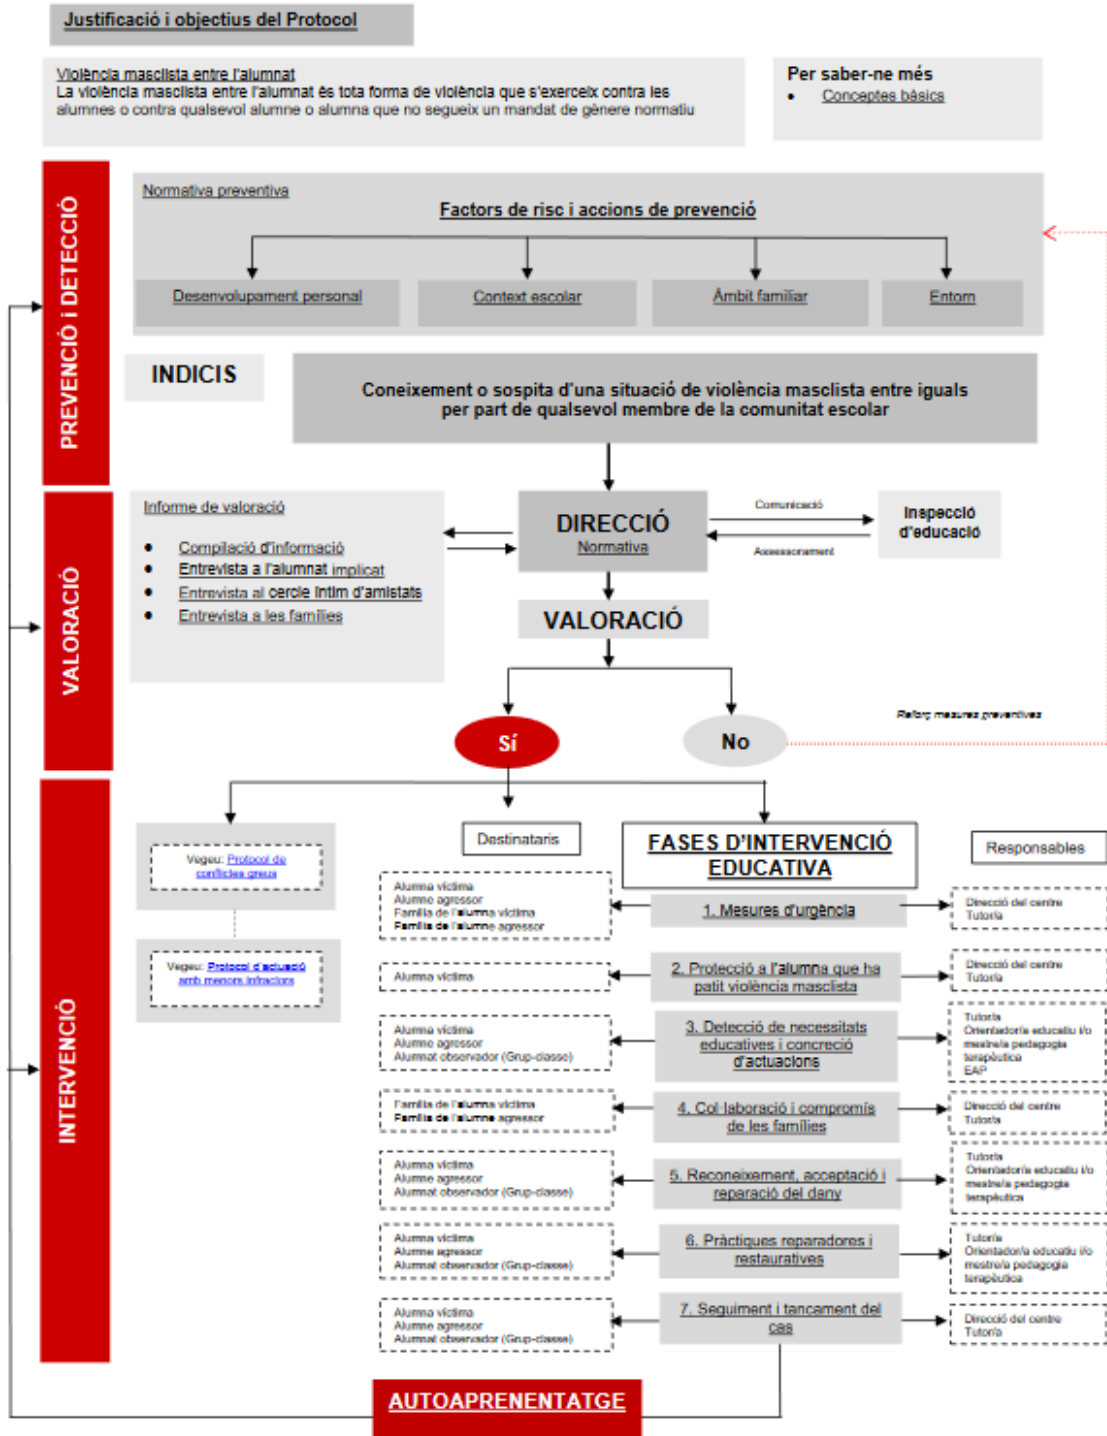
Justificació i objectius del Protocol

Violència masclista entre l'alumnat
La violència masclista entre l'alumnat és tota forma de violència que s'exerceix contra les alumnes o contra qualsevol alumne o alumna que no segueix un mandat de gènere normatiu

Per saber-ne més
• Conceptes bàsics

PREVENCIÓ i DETECCIÓ

Normativa preventiva
Factors de risc i accions de prevenció
Desenvolupament personal
Context escolar
Àmbit familiar
Entorn

INDICIS

Coneixement o sospita d'una situació de violència masclista entre iguals per part de qualsevol membre de la comunitat escolar

VALORACIÓ

Informe de valoració
• Compilació d'informació
• Entrevista a l'alumnat implicat
• Entrevista al cercle íntim d'amistats
• Entrevista a les famílies

DIRECCIÓ
Normativa

Comunicació
Assessorament
Inspecció d'educació

VALORACIÓ

Sí
No
Reforç mesures preventives

INTERVENCIÓ

Vegeu: Protocol de conflictes greus

Vegeu: Protocol d'actuació amb menors infractors

Destinataris

FASES D'INTERVENCIÓ EDUCATIVA

Responsables

Alumna víctima
Alumne agressor
Família de l'alumna víctima
Família de l'alumne agressor
1. Mesures d'urgència
Direcció del centre
Tutoria

Alumna víctima
2. Protecció a l'alumna que ha patit violència masclista
Direcció del centre
Tutoria

Alumna víctima
Alumne agressor
Alumnat observador (Grup-classe)
3. Detecció de necessitats educatives i concreció d'actuacions
Tutoria
Orientador/a educatiu i/o mestre/a pedagogia terapèutica
EAP

Família de l'alumna víctima
Família de l'alumne agressor
4. Col·laboració i compromís de les famílies
Direcció del centre
Tutoria

Alumna víctima
Alumne agressor
Alumnat observador (Grup-classe)
5. Reconeixement, acceptació i reparació del dany
Tutoria
Orientador/a educatiu i/o mestre/a pedagogia terapèutica

Alumna víctima
Alumne agressor
Alumnat observador (Grup-classe)
6. Pràctiques reparadores i restauratives
Tutoria
Orientador/a educatiu i/o mestre/a pedagogia terapèutica

Alumna víctima
Alumne agressor
Alumnat observador (Grup-classe)
7. Seguiment i tancament del cas
Direcció del centre
Tutoria

AUTOAPRENENTATGE